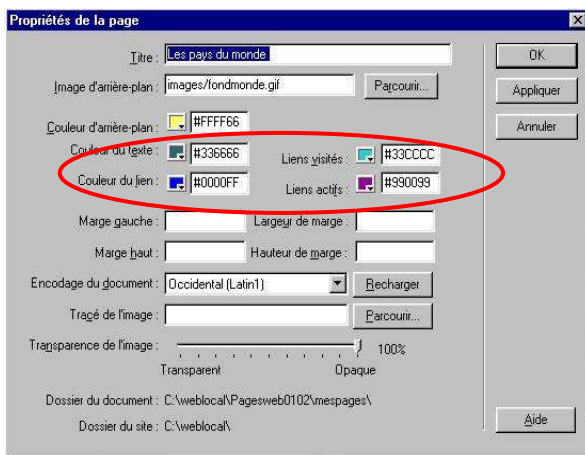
Propriétés de la page

Titre : Les pays du monde

Image d'arrière-plan : images/fondmonde.gif

Parcourir...

Couleur d'arrière-plan : #FFFF66

Couleur du texte : #336666

Liens visités : #33CCCC

Couleur du lien : #0000FF

Liens actifs : #990099

Marge gauche :

Largeur de marge :

Marge haut :

Hauteur de marge :

Encodage du document : Occidental (Latin1)

Recharger

Tracé de l'image :

Parcourir...

Transparence de l'image :

100%

Transparent

Opaque

Dossier du document : C:\weblocal\Pagesweb0102\mespages\

Dossier du site : C:\weblocal\

OK

Appliquer

Annuler

Aide